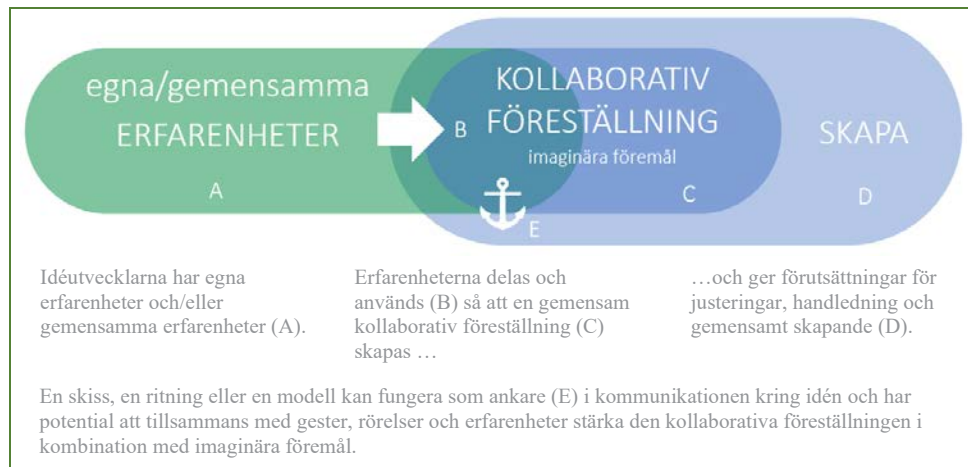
egna/gemensamma ERFARENHETER

B

KOLLABORATIV FÖRESTÄLLNING

imaginära föremål

SKAPA

A

C

D

E

Idéutvecklarna har egna erfarenheter och/eller gemensamma erfarenheter (A).

Erfarenheterna delas och används (B) så att en gemensam kollaborativ föreställning (C) skapas …

…och ger förutsättningar för justeringar, handledning och gemensamt skapande (D).

En skiss, en ritning eller en modell kan fungera som ankare (E) i kommunikationen kring idén och har potential att tillsammans med gester, rörelser och erfarenheter stärka den kollaborativa föreställningen i kombination med imaginära föremål.